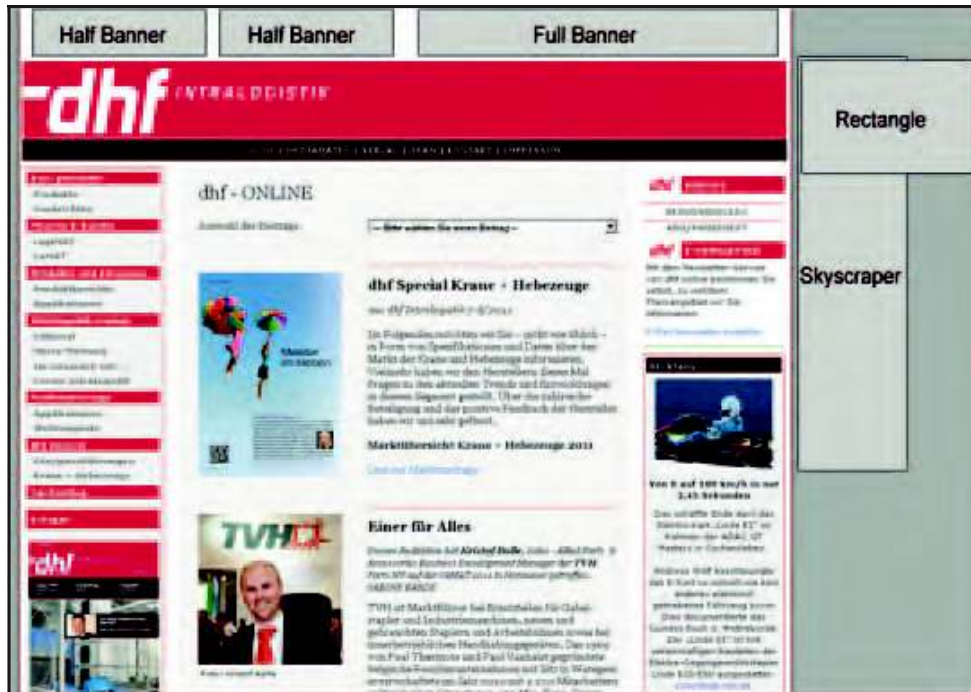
Half Banner

Half Banner

Full Banner

Rectangle

Skyscraper

dhf INTRALOGISTIK

dhf - ONLINE

Auswahl der Beiträge

-- Bitte wählen Sie einen Beitrag --

dhf Special Krane + Hebezeuge

Marktübersicht Krane + Hebezeuge 2011

Einer für Alles

TVH

Von 0 auf 100 km/h in nur 2,45 Sekunden